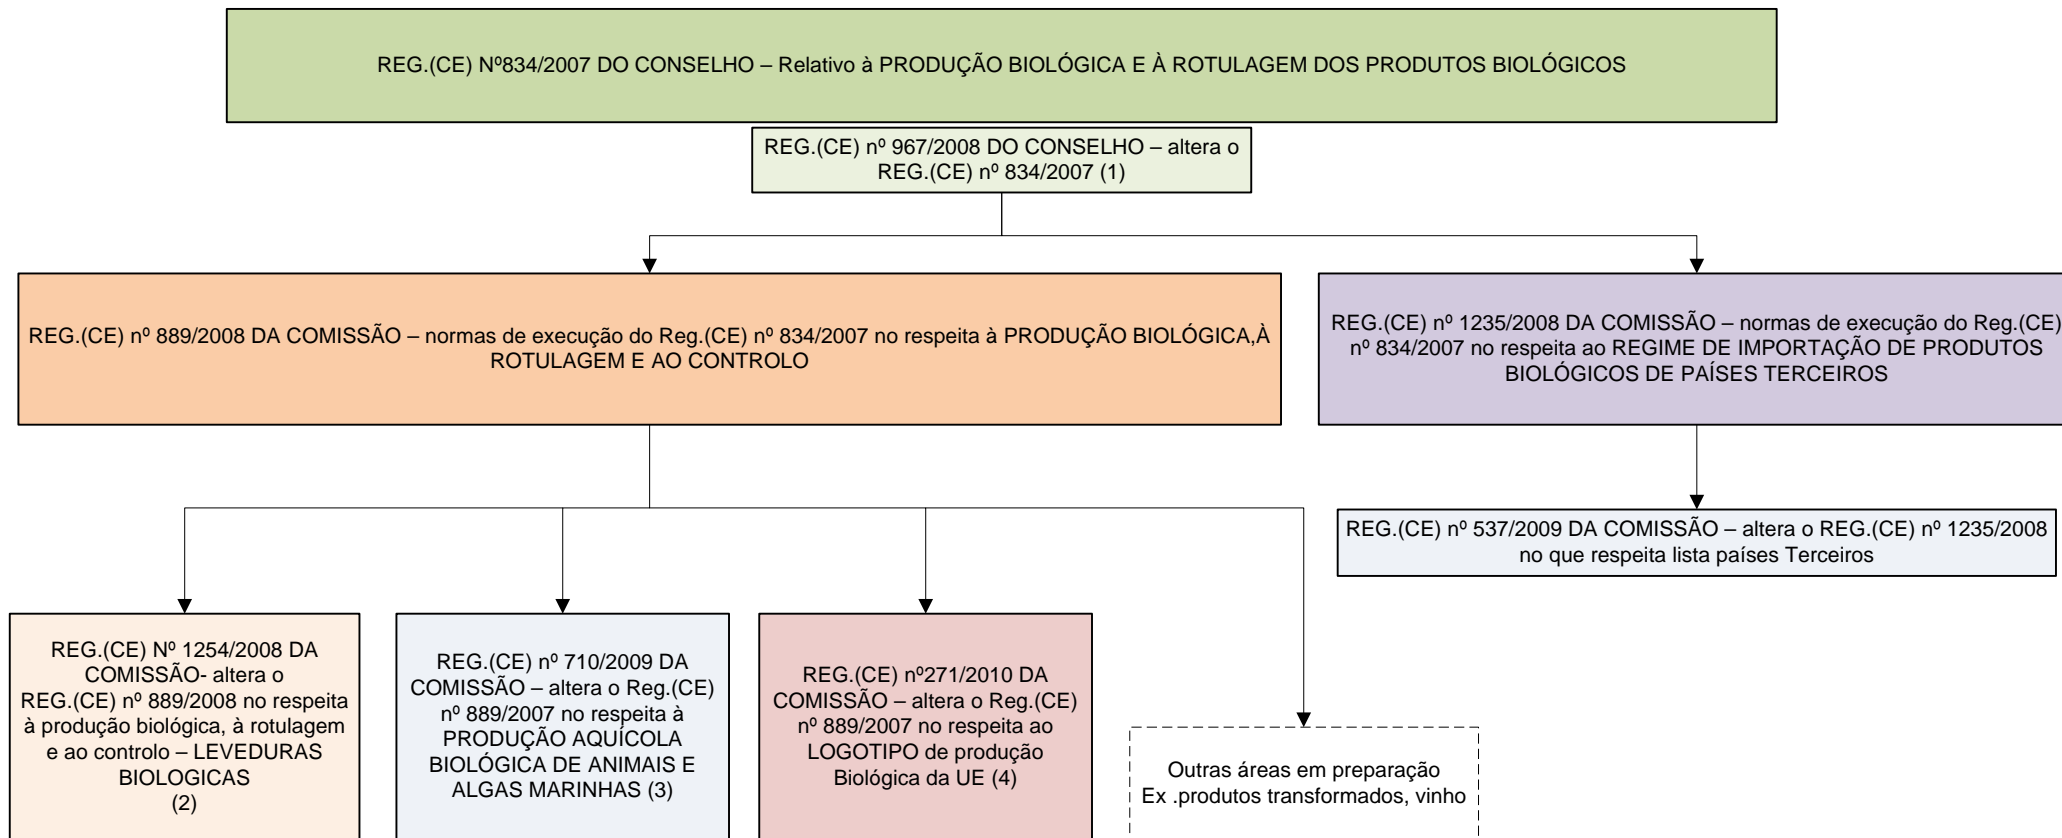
REG.(CE) Nº834/2007 DO CONSELHO – Relativo à PRODUÇÃO BIOLÓGICA E À ROTULAGEM DOS PRODUTOS BIOLÓGICOS

REG.(CE) nº 967/2008 DO CONSELHO – altera o REG.(CE) nº 834/2007 (1)

REG.(CE) nº 889/2008 DA COMISSÃO – normas de execução do Reg.(CE) nº 834/2007 no respeita à PRODUÇÃO BIOLÓGICA,À ROTULAGEM E AO CONTROLO

REG.(CE) nº 1235/2008 DA COMISSÃO – normas de execução do Reg.(CE) nº 834/2007 no respeita ao REGIME DE IMPORTAÇÃO DE PRODUTOS BIOLÓGICOS DE PAÍSES TERCEIROS

REG.(CE) nº 537/2009 DA COMISSÃO – altera o REG.(CE) nº 1235/2008 no que respeita lista países Terceiros

REG.(CE) Nº 1254/2008 DA COMISSÃO- altera o REG.(CE) nº 889/2008 no respeita à produção biológica, à rotulagem e ao controlo – LEVEDURAS BIOLOGICAS (2)

REG.(CE) nº 710/2009 DA COMISSÃO – altera o Reg.(CE) nº 889/2007 no respeita à PRODUÇÃO AQUÍCOLA BIOLÓGICA DE ANIMAIS E ALGAS MARINHAS (3)

REG.(CE) nº271/2010 DA COMISSÃO – altera o Reg.(CE) nº 889/2007 no respeita ao LOGOTIPO de produção Biológica da UE (4)

Outras áreas em preparação
Ex .produtos transformados, vinho